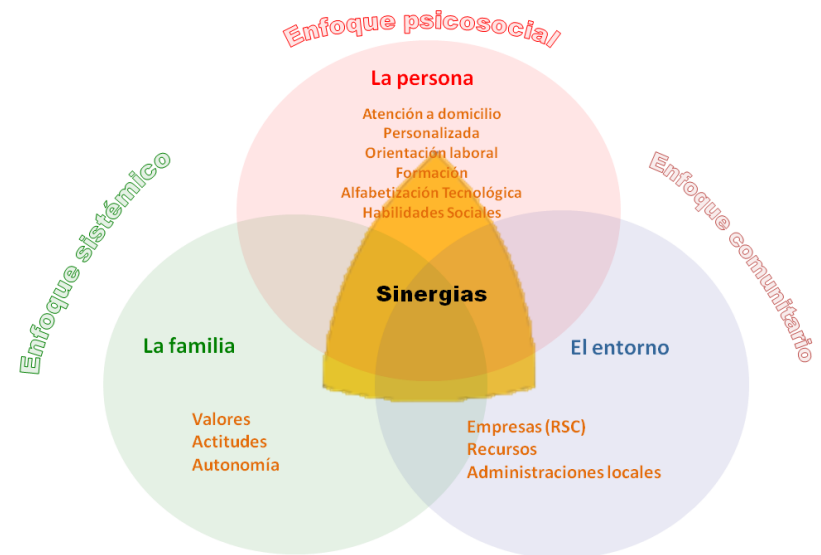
Enfoque psicosocial

La persona

Atención a domicilio
Personalizada
Orientación laboral
Formación
Alfabetización Tecnológica
Habilidades Sociales

Enfoque sistémico

Enfoque comunitario

Sinergias

La familia

El entorno

Valores
Actitudes
Autonomía

Empresas (RSC)
Recursos
Administraciones locales